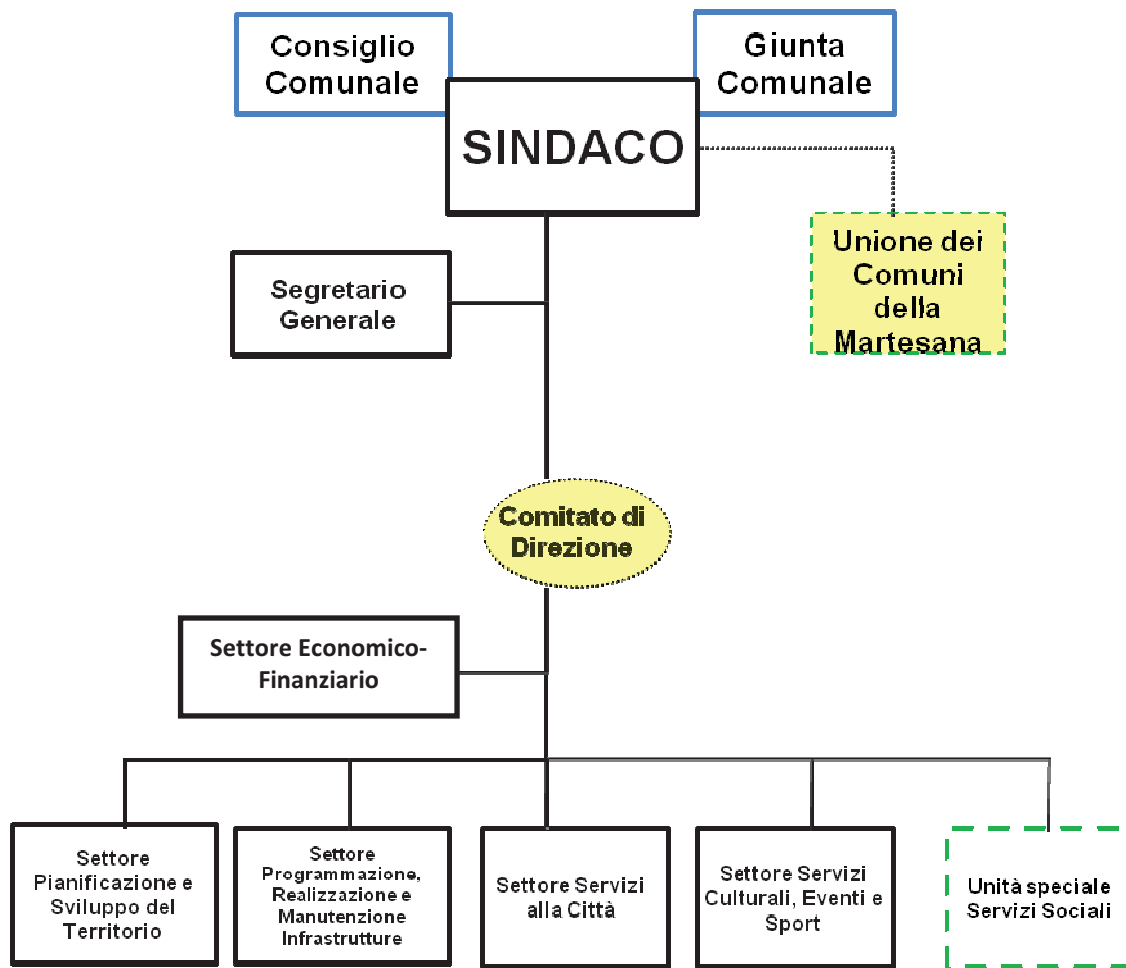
Consiglio Comunale

Giunta Comunale

SINDACO

Unione dei Comuni della Martesana

Segretario Generale

Comitato di Direzione

Settore Economico-Finanziario

Settore Pianificazione e Sviluppo del Territorio

Settore Programmazione, Realizzazione e Manutenzione Infrastrutture

Settore Servizi alla Città

Settore Servizi Culturali, Eventi e Sport

Unità speciale Servizi Sociali